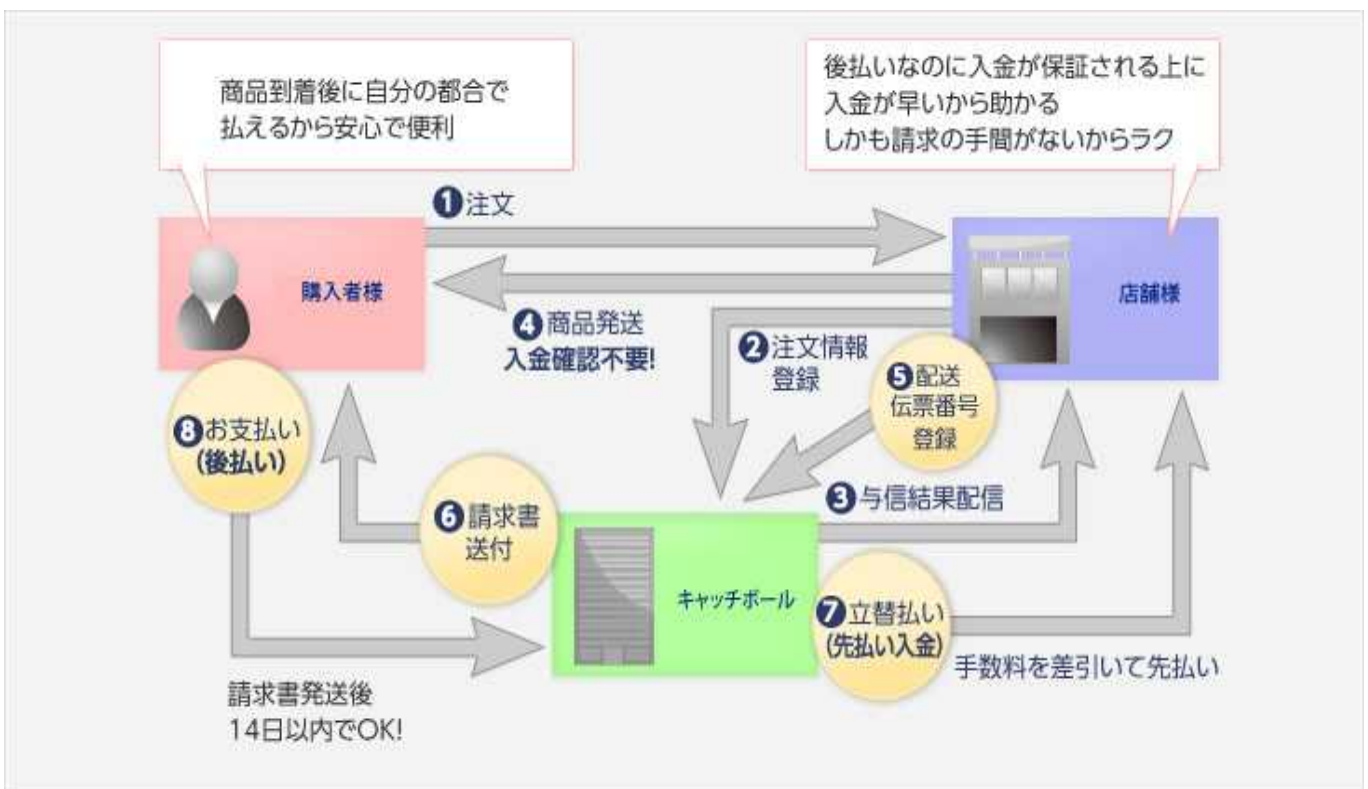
商品到着後に自分の都合で払えるから安心で便利

後払いなのに入金が保証される上に
入金が早いから助かる
しかも請求の手間がないからラク

❶注文

購入者様

店舗様

❹商品発送
入金確認不要!

❷注文情報
登録

❺配送
伝票番号
登録

❽お支払い
(後払い)

❸与信結果配信

❻請求書
送付

キャッチボール

❼立替払い
(先払い入金)

手数料を差引いて先払い

請求書発送後
14日以内でOK!